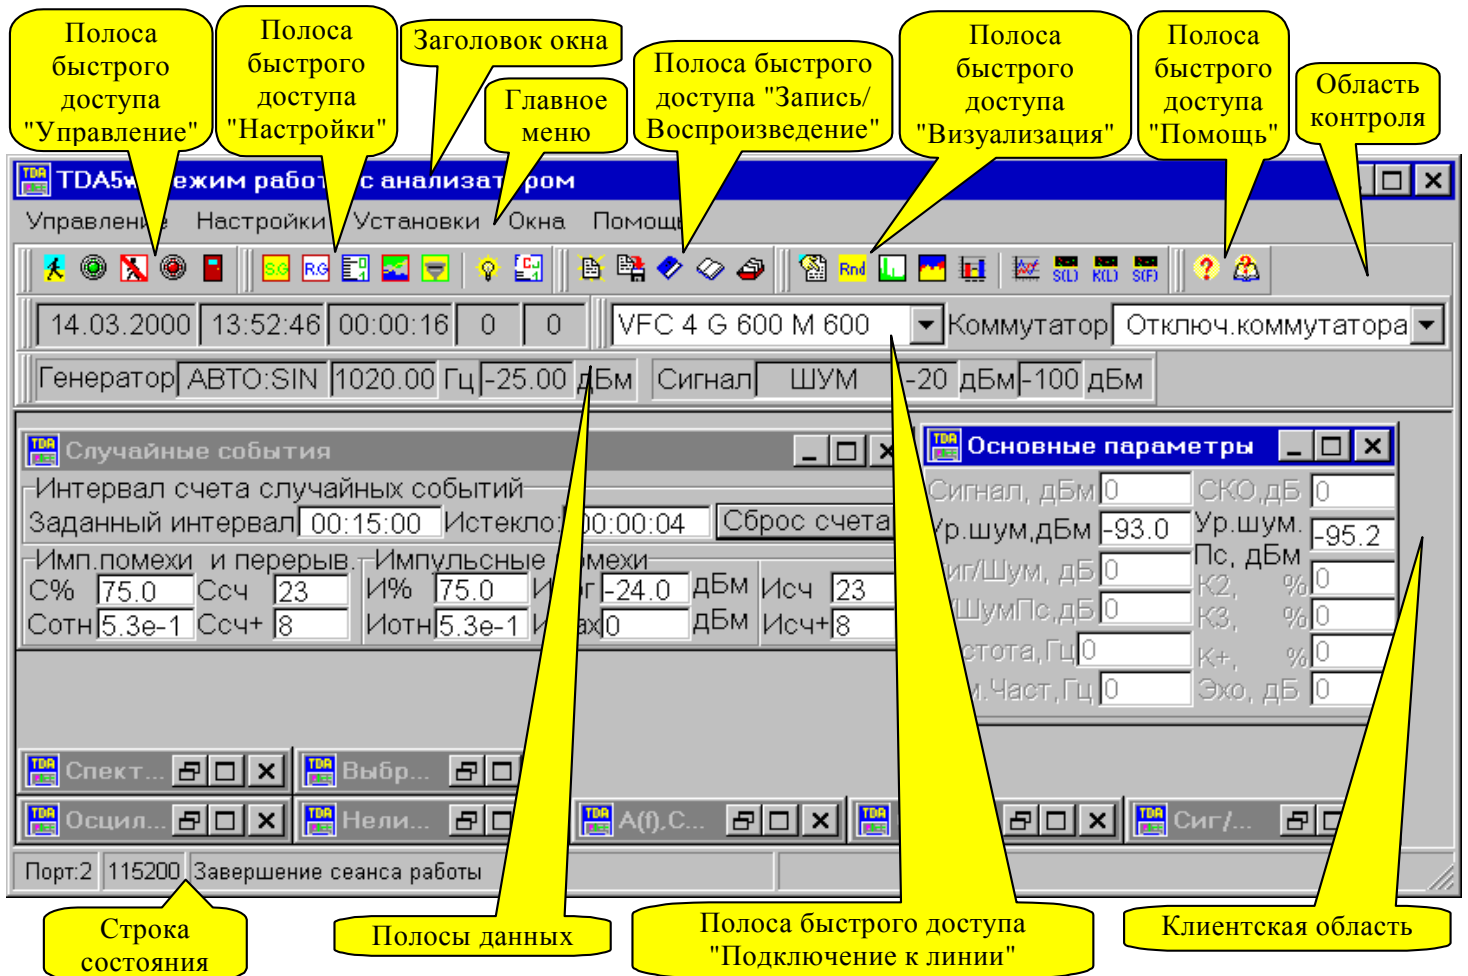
Полоса быстрого доступа "Управление"

Полоса быстрого доступа "Настройки"

Заголовок окна

Главное меню

Полоса быстрого доступа "Запись/Воспроизведение"

Полоса быстрого доступа "Визуализация"

Полоса быстрого доступа "Помощь"

Область контроля

TDA5w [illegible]ежим работ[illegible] с анализат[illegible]ром

Управлени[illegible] Настройки Установки Окна Помощ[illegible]

S.G R.G Rnd S(L) K(L) S(F)

14.03.2000 13:52:46 00:00:16 0 0 VFC 4 G 600 M 600 Коммутатор Отключ.коммутатора

Генератор АВТО:SIN 1020.00 Гц -25.00 дБм Сигнал ШУМ -20 дБм -100 дБм

Случайные события

Интервал счета случайных событий

Заданный интервал 00:15:00 Истекло: 00:00:04 Сброс счета

Имп.помехи и перерыв. Импульсные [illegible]омехи

С% 75.0 Ссч 23 И% 75.0 И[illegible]г -24.0 дБм Исч 23

Сотн 5.3e-1 Ссч+ 8 Иотн 5.3e-1 И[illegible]ax 0 дБм Исч+ 8

Основные параметры

Сигнал, дБм 0 СКО,дБ 0

Ур.шум,дБм -93.0 Ур.шум. Пс, дБм -95.2

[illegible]иг/Шум, дБ 0 К2, % 0

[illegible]ШумПс,дБ 0 К3, % 0

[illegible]стота,Гц 0 К+, % 0

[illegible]м.Част,Гц 0 Эхо, дБ 0

Спект... Выбр...

Осцил... Нели... A(f),C... Сиг/...

Порт:2 115200 Завершение сеанса работы

Строка состояния

Полосы данных

Полоса быстрого доступа "Подключение к линии"

Клиентская область